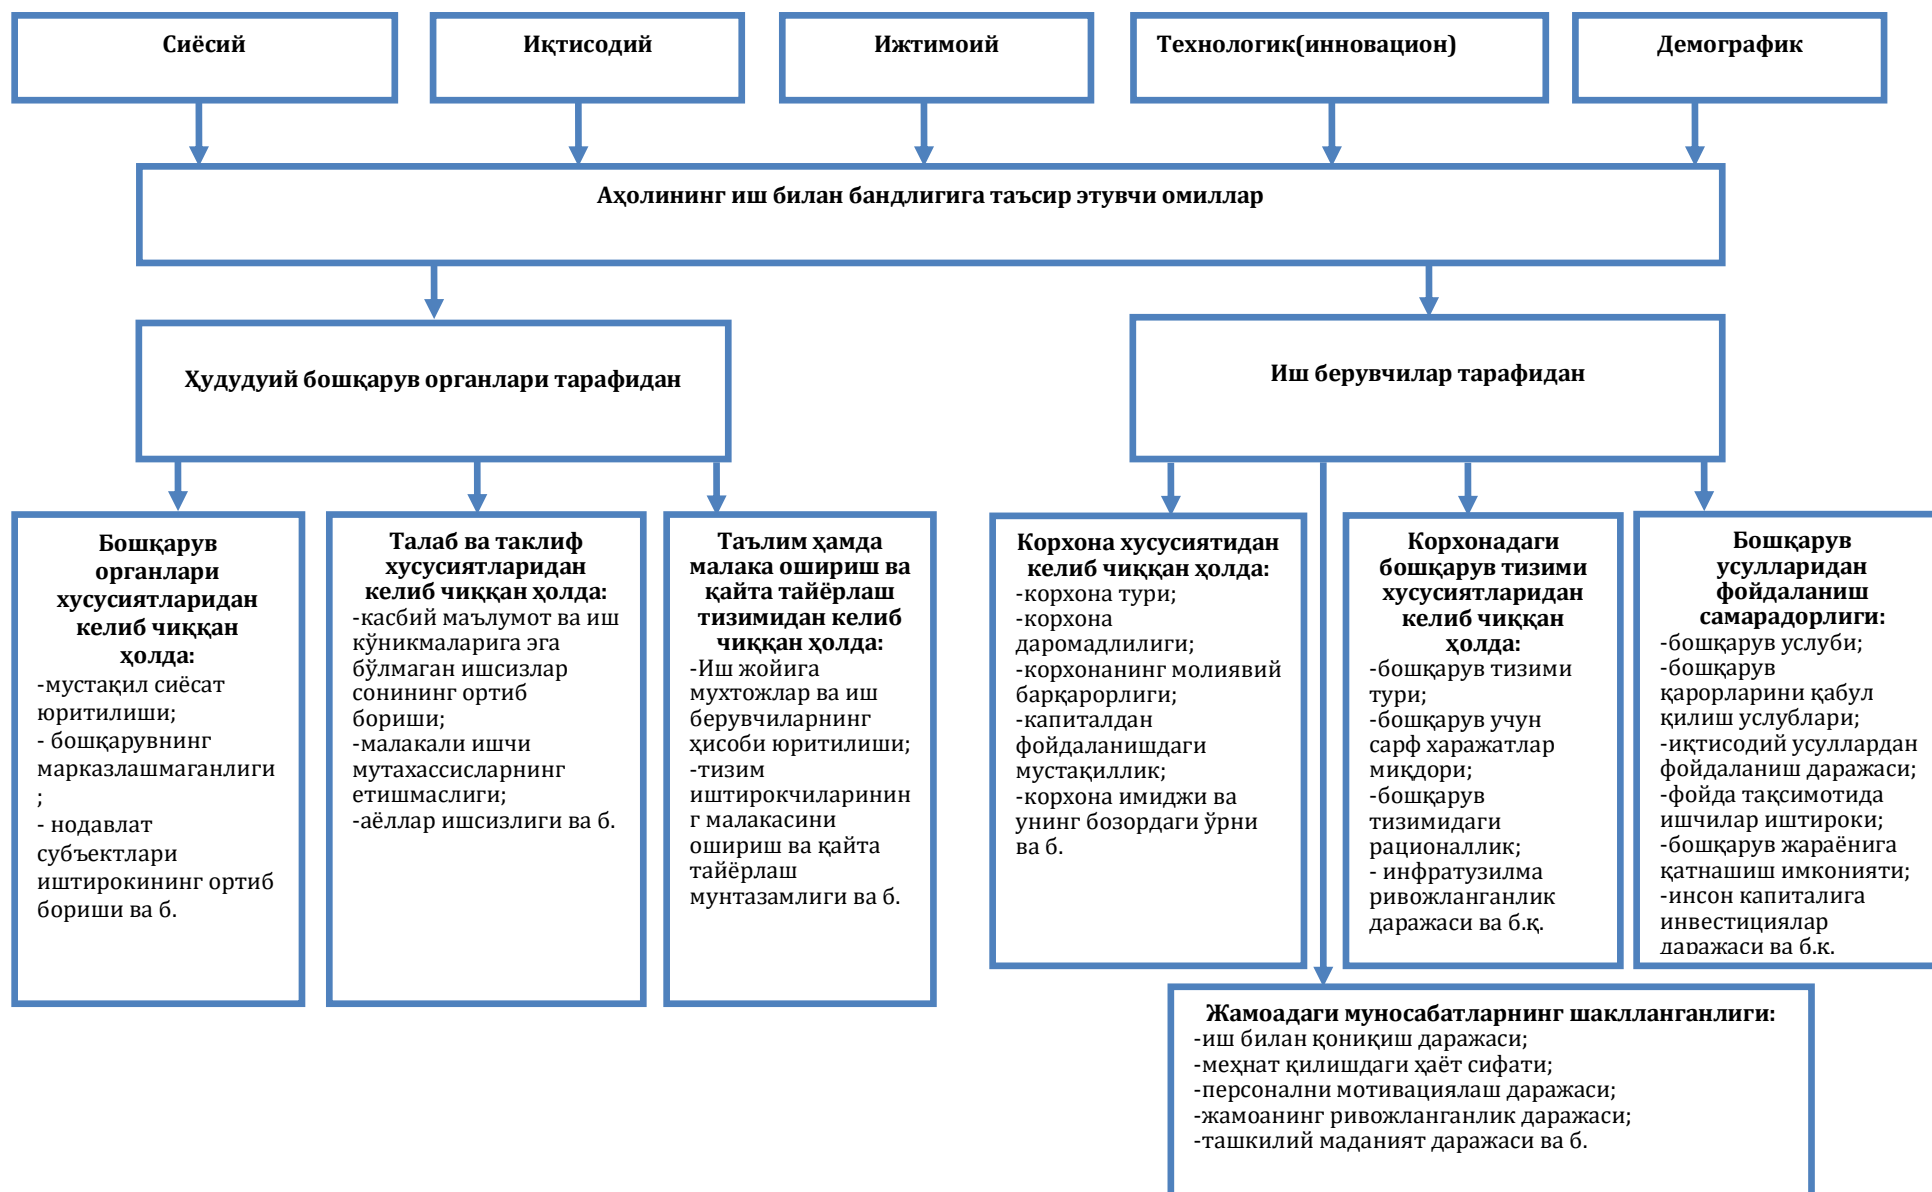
Сиёсий

Иқтисодий

Ижтимоий

Технологик(инновацион)

Демографик

Аҳолининг иш билан бандлигига таъсир этувчи омиллар

Ҳудудуий бошқарув органлари тарафидан

Иш берувчилар тарафидан

Бошқарув органлари хусусиятларидан келиб чиққан ҳолда:
-мустақил сиёсат юритилиши;
- бошқарувнинг марказлашмаганлиги ;
- нодавлат субъектлари иштирокининг ортиб бориши ва б.

Талаб ва таклиф хусусиятларидан келиб чиққан ҳолда:
-касбий маълумот ва иш кўникмаларига эга бўлмаган ишсизлар сонининг ортиб бориши;
-малакали ишчи мутахассисларнинг етишмаслиги;
-аёллар ишсизлиги ва б.

Таълим ҳамда малака ошириш ва қайта тайёрлаш тизимидан келиб чиққан ҳолда:
-Иш жойига мухтожлар ва иш берувчиларнинг ҳисоби юритилиши;
-тизим иштирокчиларининг малакасини ошириш ва қайта тайёрлаш мунтазамлиги ва б.

Корхона хусусиятидан келиб чиққан ҳолда:
-корхона тури;
-корхона даромадлилиги;
-корхонанинг молиявий барқарорлиги;
-капиталдан фойдаланишдаги мустақиллик;
-корхона имиджи ва унинг бозордаги ўрни ва б.

Корхонадаги бошқарув тизими хусусиятларидан келиб чиққан ҳолда:
-бошқарув тизими тури;
-бошқарув учун сарф харажатлар миқдори;
-бошқарув тизимидаги рационаллик;
- инфратузилма ривожланганлик даражаси ва б.қ.

Бошқарув усулларидан фойдаланиш самарадорлиги:
-бошқарув услуби;
-бошқарув қарорларини қабул қилиш услублари;
-иқтисодий усуллардан фойдаланиш даражаси;
-фойда тақсимотида ишчилар иштироки;
-бошқарув жараёнига қатнашиш имконияти;
-инсон капиталига инвестициялар даражаси ва б.қ.

Жамоадаги муносабатларнинг шаклланганлиги:
-иш билан қониқиш даражаси;
-меҳнат қилишдаги ҳаёт сифати;
-персонални мотивациялаш даражаси;
-жамоанинг ривожланганлик даражаси;
-ташкилий маданият даражаси ва б.